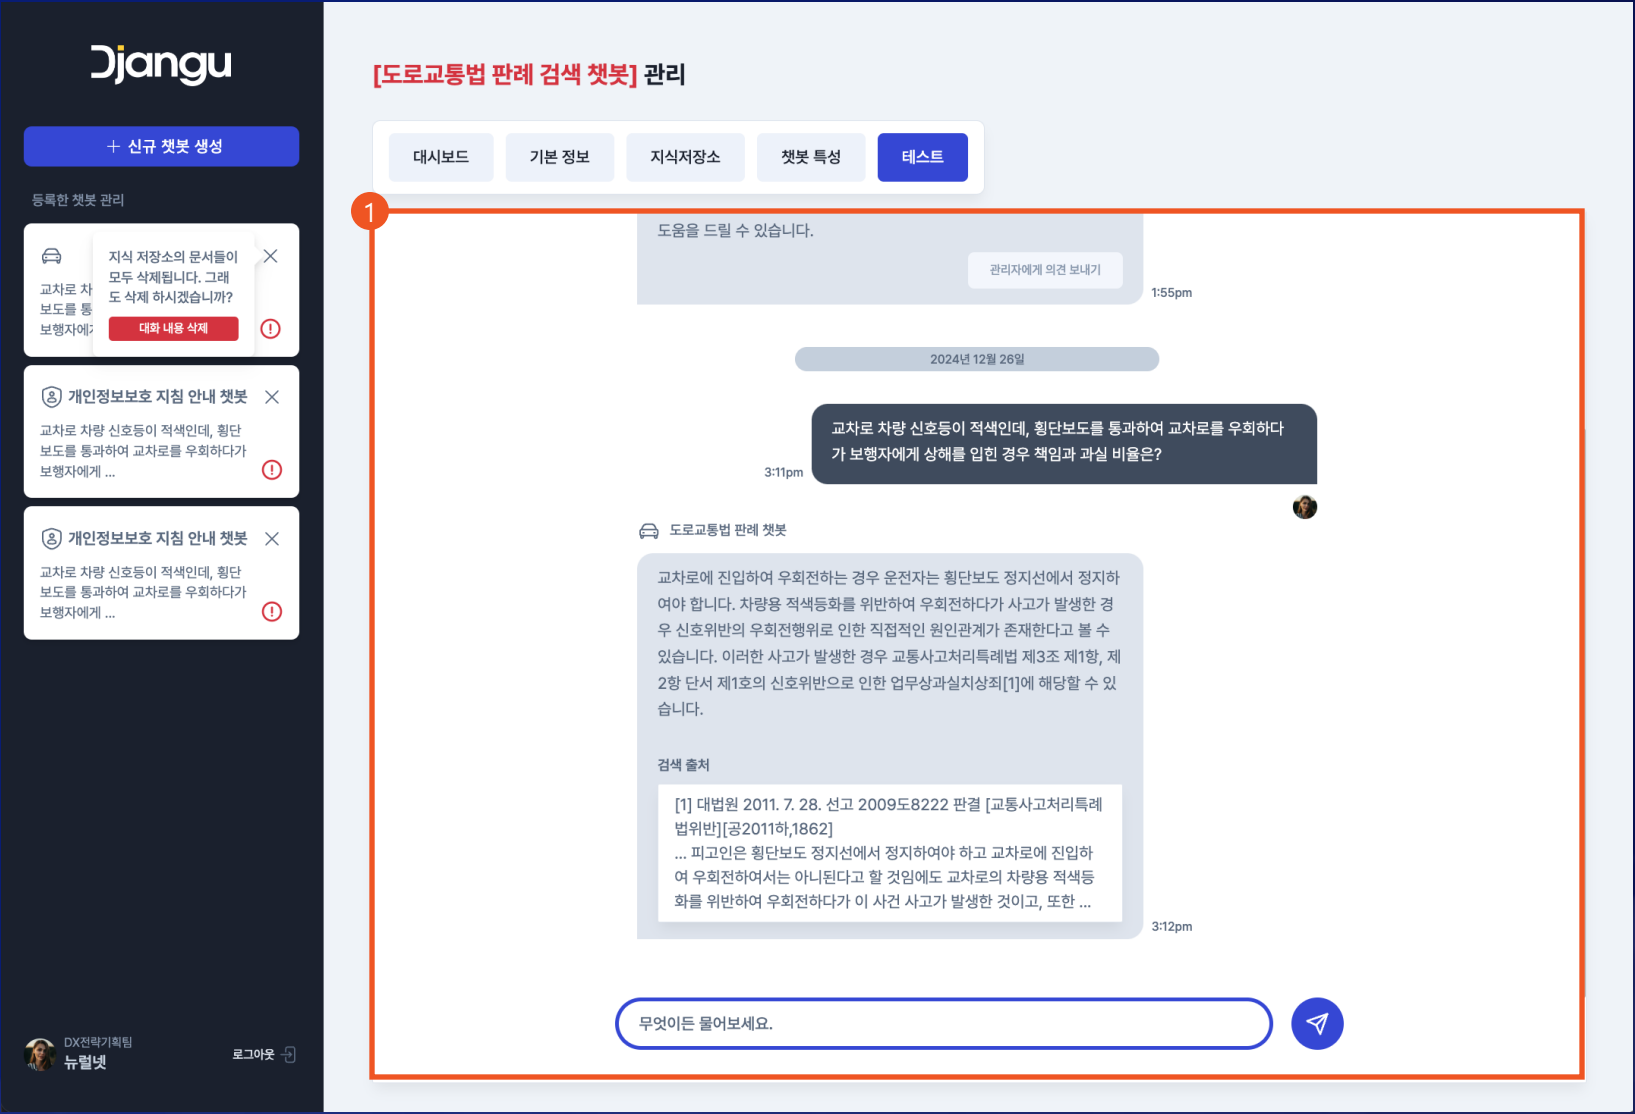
Djangu

+ 신규 챗봇 생성

등록한 챗봇 관리

교차로 차
보도를 통
보행자에게

지식 저장소의 문서들이 모두 삭제됩니다. 그래도 삭제 하시겠습니까?

대화 내용 삭제

개인정보보호 지침 안내 챗봇

교차로 차량 신호등이 적색인데, 횡단보도를 통과하여 교차로를 우회하다가 보행자에게 ...

개인정보보호 지침 안내 챗봇

교차로 차량 신호등이 적색인데, 횡단보도를 통과하여 교차로를 우회하다가 보행자에게 ...

DX전략기획팀
뉴럴넷

로그아웃

[도로교통법 판례 검색 챗봇] 관리

대시보드 | 기본 정보 | 지식저장소 | 챗봇 특성 | 테스트

1

도움을 드릴 수 있습니다.

관리자에게 의견 보내기

1:55pm

2024년 12월 26일

교차로 차량 신호등이 적색인데, 횡단보도를 통과하여 교차로를 우회하다가 보행자에게 상해를 입힌 경우 책임과 과실 비율은?

3:11pm

도로교통법 판례 챗봇

교차로에 진입하여 우회전하는 경우 운전자는 횡단보도 정지선에서 정지하여야 합니다. 차량용 적색등화를 위반하여 우회전하다가 사고가 발생한 경우 신호위반의 우회전행위로 인한 직접적인 원인관계가 존재한다고 볼 수 있습니다. 이러한 사고가 발생한 경우 교통사고처리특례법 제3조 제1항, 제2항 단서 제1호의 신호위반으로 인한 업무상과실치상죄[1]에 해당할 수 있습니다.

검색 출처

[1] 대법원 2011. 7. 28. 선고 2009도8222 판결 [교통사고처리특례법위반][공2011하,1862]
... 피고인은 횡단보도 정지선에서 정지하여야 하고 교차로에 진입하여 우회전하여서는 아니된다고 할 것임에도 교차로의 차량용 적색등화를 위반하여 우회전하다가 이 사건 사고가 발생한 것이고, 또한 ...

3:12pm

무엇이든 물어보세요.